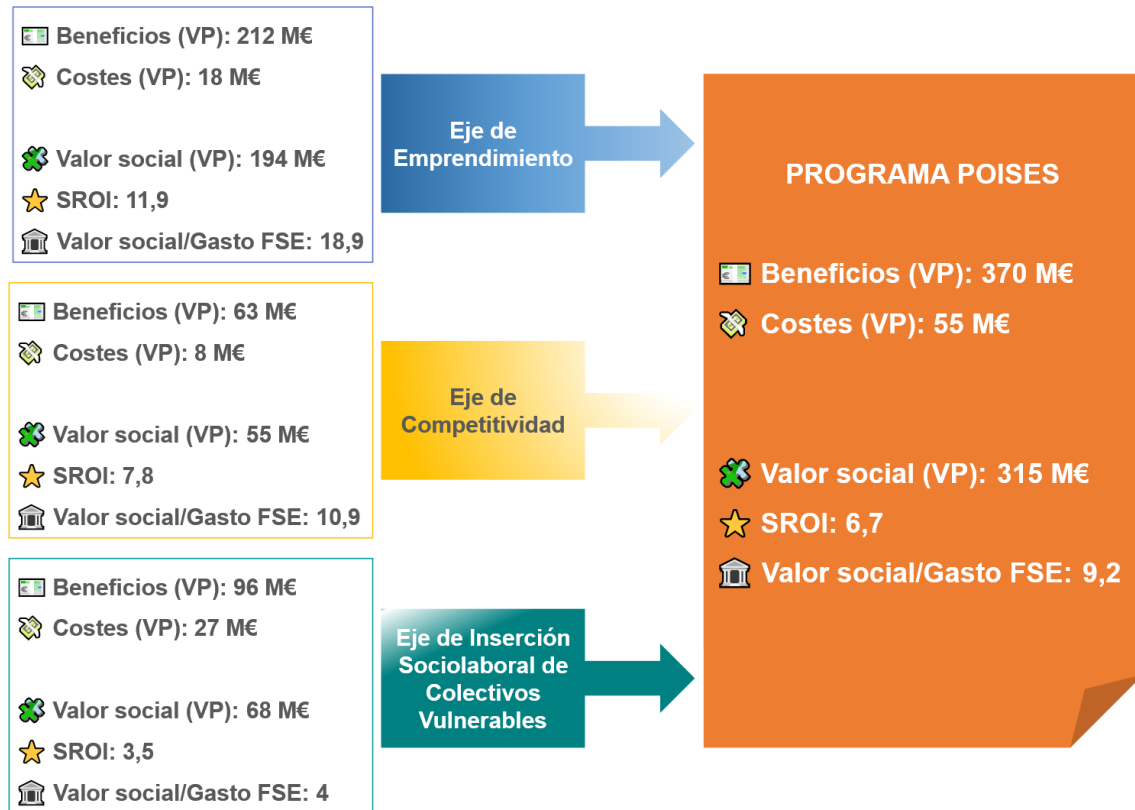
Beneficios (VP): 212 M€
Costes (VP): 18 M€

Valor social (VP): 194 M€
SROI: 11,9
Valor social/Gasto FSE: 18,9

Eje de Emprendimiento

Beneficios (VP): 63 M€
Costes (VP): 8 M€

Valor social (VP): 55 M€
SROI: 7,8
Valor social/Gasto FSE: 10,9

Eje de Competitividad

Beneficios (VP): 96 M€
Costes (VP): 27 M€

Valor social (VP): 68 M€
SROI: 3,5
Valor social/Gasto FSE: 4

Eje de Inserción Sociolaboral de Colectivos Vulnerables

PROGRAMA POISES

Beneficios (VP): 370 M€
Costes (VP): 55 M€

Valor social (VP): 315 M€
SROI: 6,7
Valor social/Gasto FSE: 9,2